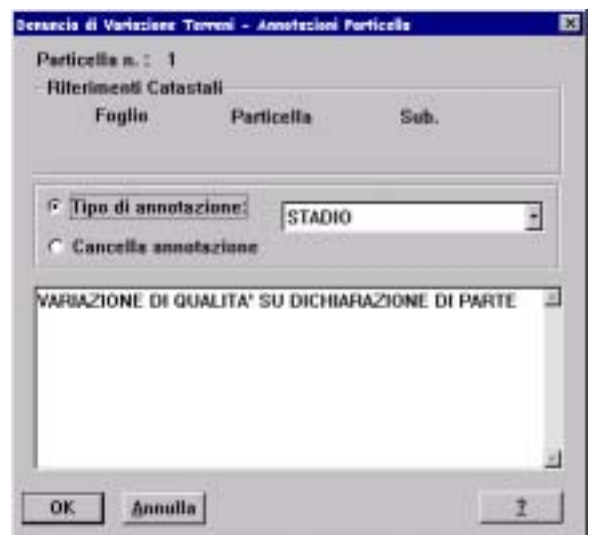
Denuncia di Variazione Terreni - Annotazioni Particella

Particella n. : 1

Riferimenti Catastali

Foglio

Particella

Sub.

Tipo di annotazione:

STADIO

Cancella annotazione

VARIAZIONE DI QUALITA' SU DICHIARAZIONE DI PARTE

OK

Annulla

?